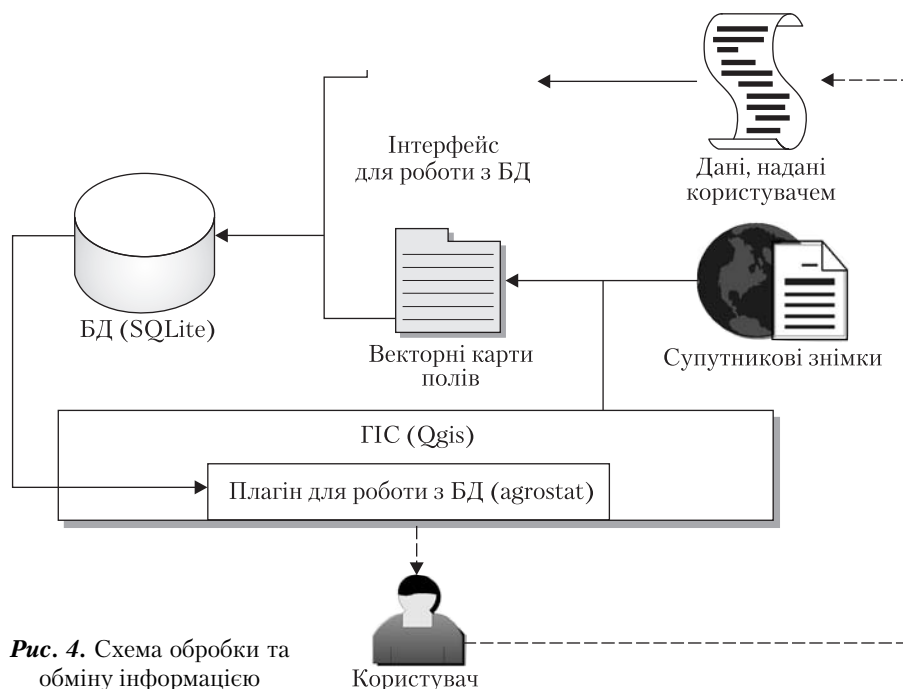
Інтерфейс для роботи з БД

Дані, надані користувачем

БД (SQLite)

Векторні карти полів

Супутникові знімки

ГІС (Qgis)

Плагін для роботи з БД (agrostat)

Користувач

***Рис. 4.*** Схема обробки та обміну інформацією